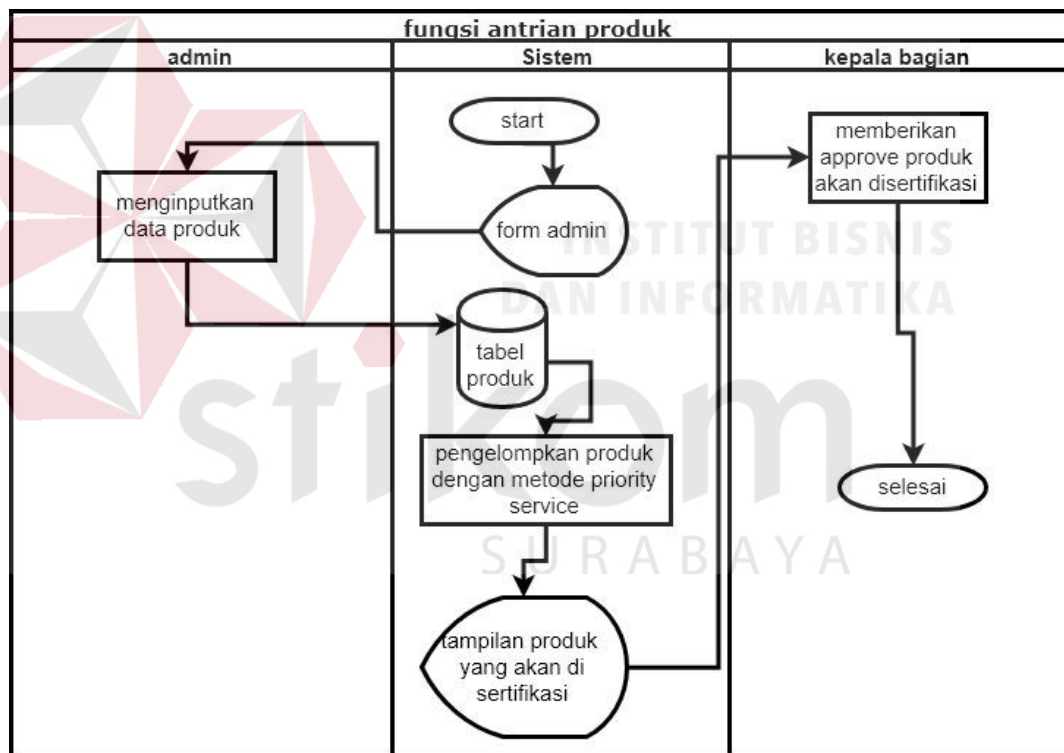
fungsi antrian produk

| admin | Sistem | kepala bagian |
|---|---|---|

start

menginputkan data produk

form admin

memberikan approve produk akan disertifikasi

tabel produk

pengelompkan produk dengan metode priority service

selesai

tampilan produk yang akan di sertifikasi

INSTITUT BISNIS DAN INFORMATIKA

stikom

SURABAYA